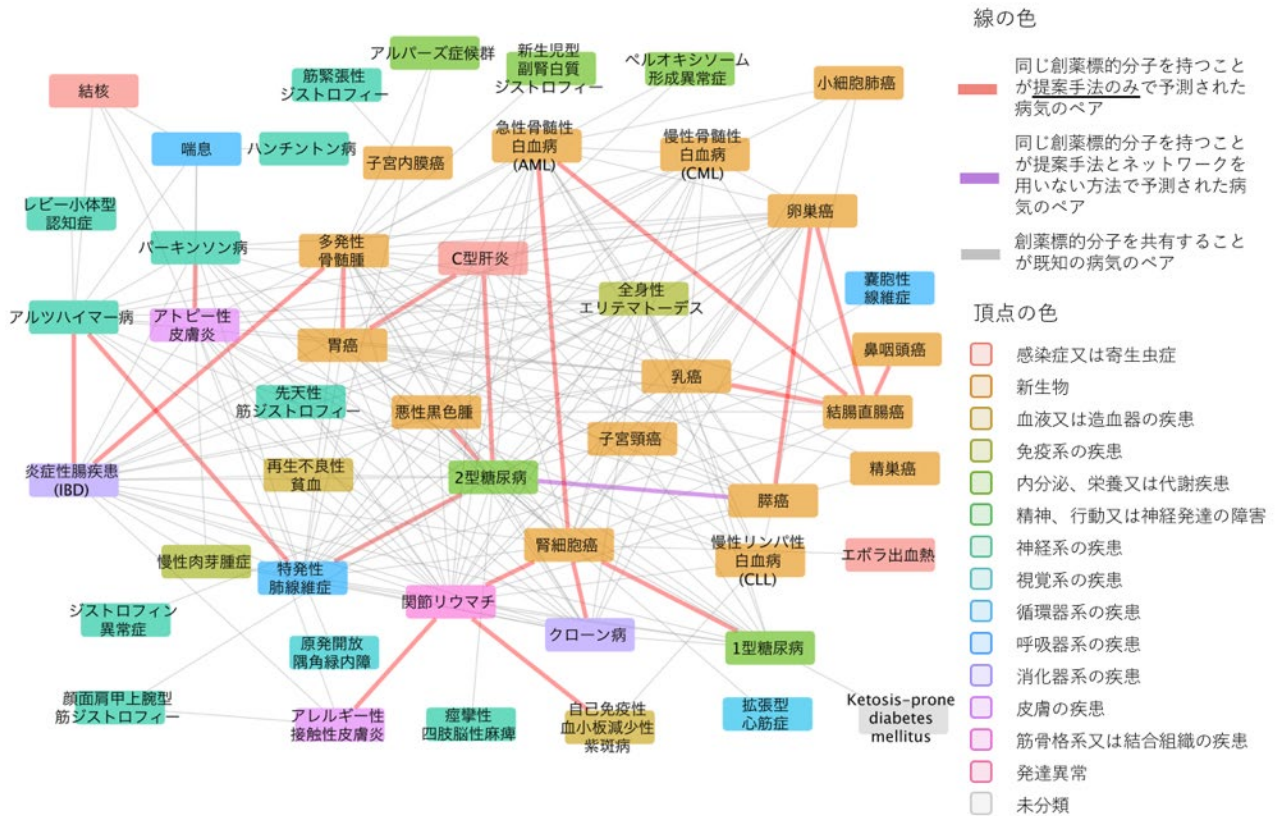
結核
筋緊張性ジストロフィー
アルパーズ症候群
新生児型副腎白質ジストロフィー
ペルオキシソーム形成異常症
小細胞肺癌
喘息
ハンチントン病
子宮内膜癌
急性骨髄性白血病(AML)
慢性骨髄性白血病(CML)
レビー小体型認知症
卵巣癌
パーキンソン病
多発性骨髄腫
C型肝炎
囊胞性線維症
全身性エリテマトーデス
アルツハイマー病
アトピー性皮膚炎
鼻咽頭癌
胃癌
乳癌
先天性筋ジストロフィー
悪性黒色腫
結腸直腸癌
子宮頸癌
炎症性腸疾患(IBD)
再生不良性貧血
2型糖尿病
精巣癌
膵癌
腎細胞癌
慢性リンパ性白血病(CLL)
慢性肉芽腫症
エボラ出血熱
特発性肺線維症
関節リウマチ
ジストロフィン異常症
クローン病
1型糖尿病
原発開放隅角緑内障
顔面肩甲上腕型筋ジストロフィー
アレルギー性接触性皮膚炎
痙攣性四肢脳性麻痺
自己免疫性血小板減少性紫斑病
拡張型心筋症
Ketosis-prone diabetes mellitus

線の色
同じ創薬標的分子を持つことが提案手法のみで予測された病気のペア
同じ創薬標的分子を持つことが提案手法とネットワークを用いない方法で予測された病気のペア
創薬標的分子を共有することが既知の病気のペア

頂点の色
感染症又は寄生虫症
新生物
血液又は造血器の疾患
免疫系の疾患
内分泌、栄養又は代謝疾患
精神、行動又は神経発達の障害
神経系の疾患
視覚系の疾患
循環器系の疾患
呼吸器系の疾患
消化器系の疾患
皮膚の疾患
筋骨格系又は結合組織の疾患
発達異常
未分類